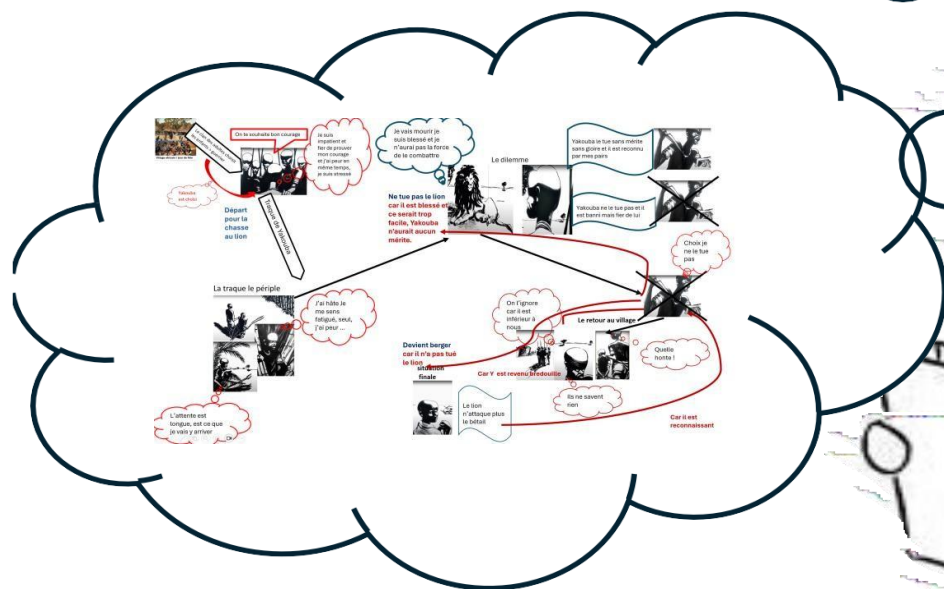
On te souhaite bon courage

Je suis impatient et fier de prouver mon courage et j'ai peur en même temps, je suis stressé

Yakouba est choisi

Départ pour la chasse au lion

Traque de Yakouba

Je vais mourir je suis blessé et je n'aurai pas la force de la combattre

Le dilemme

Yakouba le tue sans mérite sans gloire et il est reconnu par mes pairs

Yakouba ne le tue pas et il est banni mais fier de lui

Ne tue pas le lion car il est blessé et ce serait trop facile, Yakouba n'aurait aucun mérite.

Choix je ne le tue pas

La traque le périple

J'ai hâte je me sens fatigué, seul, j'ai peur ...

On l'ignore car il est inférieur à nous

Le retour au village

Quelle honte !

Devient berger car il n'a pas tué le lion

situation finale

Car Y est revenu bredouille

Ils ne savent rien

Le lion n'attaque plus le bétail

Car il est reconnaissant

L'attente est longue, est ce que je vais y arriver